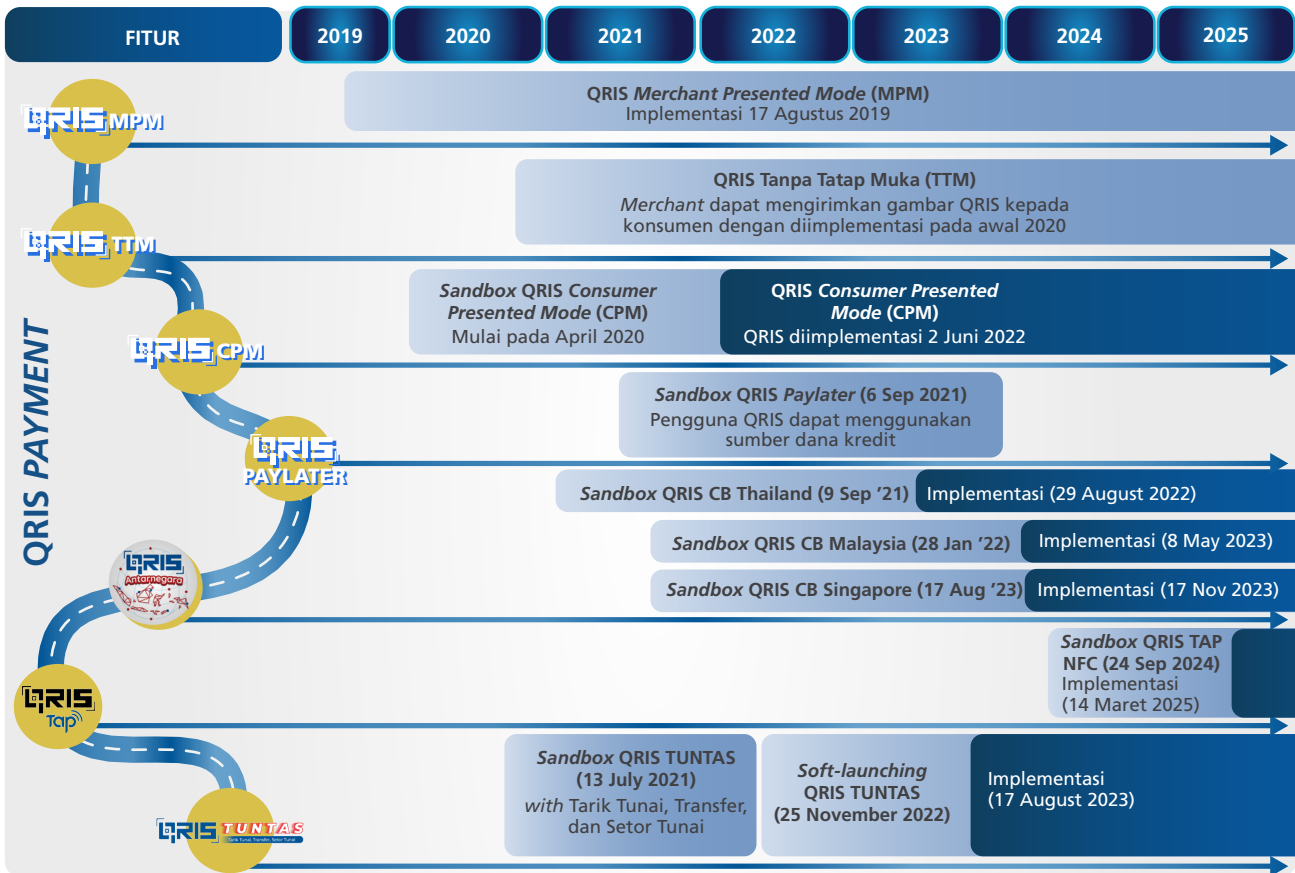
| FITUR | 2019 | 2020 | 2021 | 2022 | 2023 | 2024 | 2025 |
|---|---|---|---|---|---|---|---|

QRIS PAYMENT

QRIS MPM

QRIS *Merchant Presented Mode* (MPM)
Implementasi 17 Agustus 2019

QRIS TTM

QRIS Tanpa Tatap Muka (TTM)
*Merchant* dapat mengirimkan gambar QRIS kepada konsumen dengan diimplementasi pada awal 2020

QRIS CPM

*Sandbox* QRIS *Consumer Presented Mode* (CPM)
Mulai pada April 2020

QRIS *Consumer Presented Mode* (CPM)
QRIS diimplementasi 2 Juni 2022

QRIS PAYLATER

*Sandbox* QRIS *Paylater* (6 Sep 2021)
Pengguna QRIS dapat menggunakan sumber dana kredit

QRIS Antarnegara

*Sandbox* QRIS CB Thailand (9 Sep '21)
Implementasi (29 August 2022)

*Sandbox* QRIS CB Malaysia (28 Jan '22)
Implementasi (8 May 2023)

*Sandbox* QRIS CB Singapore (17 Aug '23)
Implementasi (17 Nov 2023)

QRIS Tap

*Sandbox* QRIS TAP NFC (24 Sep 2024)
Implementasi (14 Maret 2025)

QRIS TUNTAS
Tarik Tunai, Transfer, Setor Tunai

*Sandbox* QRIS TUNTAS (13 July 2021)
*with* Tarik Tunai, Transfer, dan Setor Tunai

*Soft-launching* QRIS TUNTAS (25 November 2022)

Implementasi (17 August 2023)